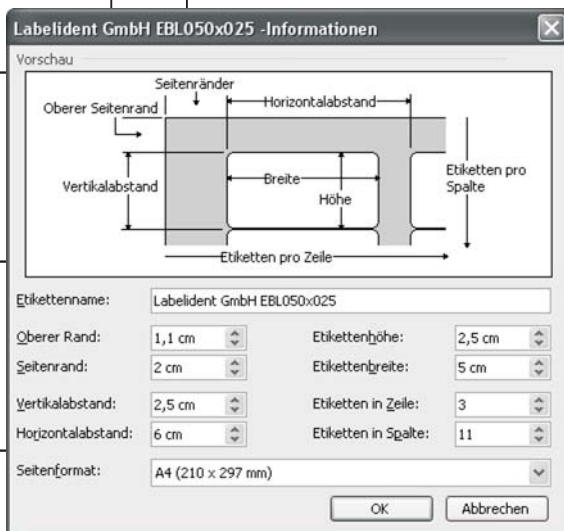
Labelident GmbH EBL050x025 -Informationen

Vorschau

Seitenränder

Oberer Seitenrand

Horizontalabstand

Vertikalabstand

Breite

Höhe

Etiketten pro Spalte

Etiketten pro Zeile

Etikettenname: Labelident GmbH EBL050x025

Oberer Rand: 1,1 cm

Etikettenhöhe: 2,5 cm

Seitenrand: 2 cm

Etikettenbreite: 5 cm

Vertikalabstand: 2,5 cm

Etiketten in Zeile: 3

Horizontalabstand: 6 cm

Etiketten in Spalte: 11

Seitenformat: A4 (210 x 297 mm)

OK

Abbrechen